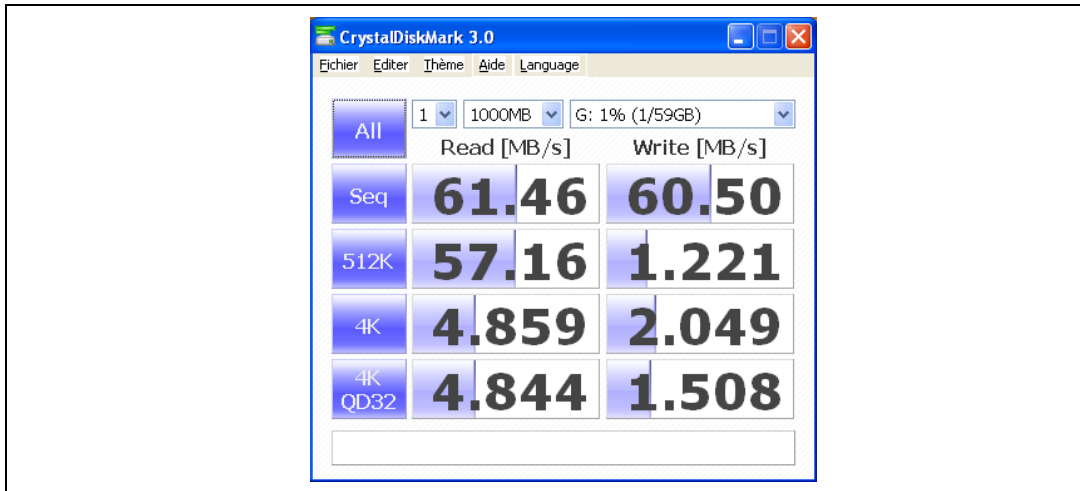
CrystalDiskMark 3.0

Fichier Editer Thème Aide Language

All 1 1000MB G: 1% (1/59GB)

| | Read [MB/s] | Write [MB/s] |
|---|---|---|
| Seq | 61.46 | 60.50 |
| 512K | 57.16 | 1.221 |
| 4K | 4.859 | 2.049 |
| 4K QD32 | 4.844 | 1.508 |